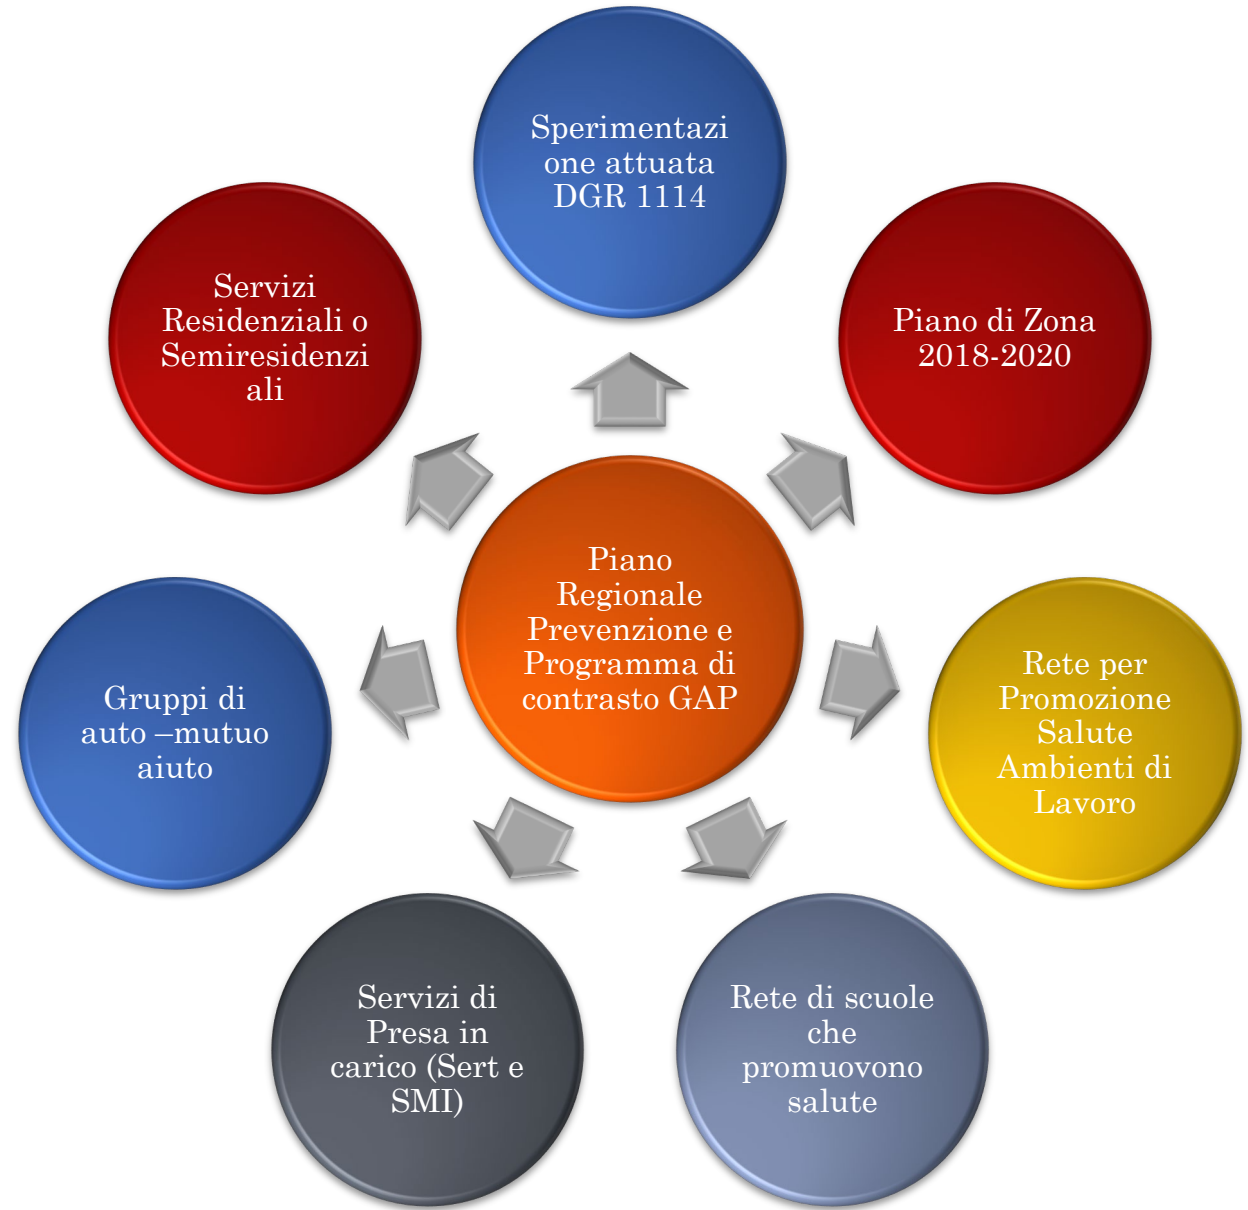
Sperimentazione attuata DGR 1114

Servizi Residenziali o Semiresidenziali

Piano di Zona 2018-2020

Piano Regionale Prevenzione e Programma di contrasto GAP

Gruppi di auto –mutuo aiuto

Rete per Promozione Salute Ambienti di Lavoro

Servizi di Presa in carico (Sert e SMI)

Rete di scuole che promuovono salute